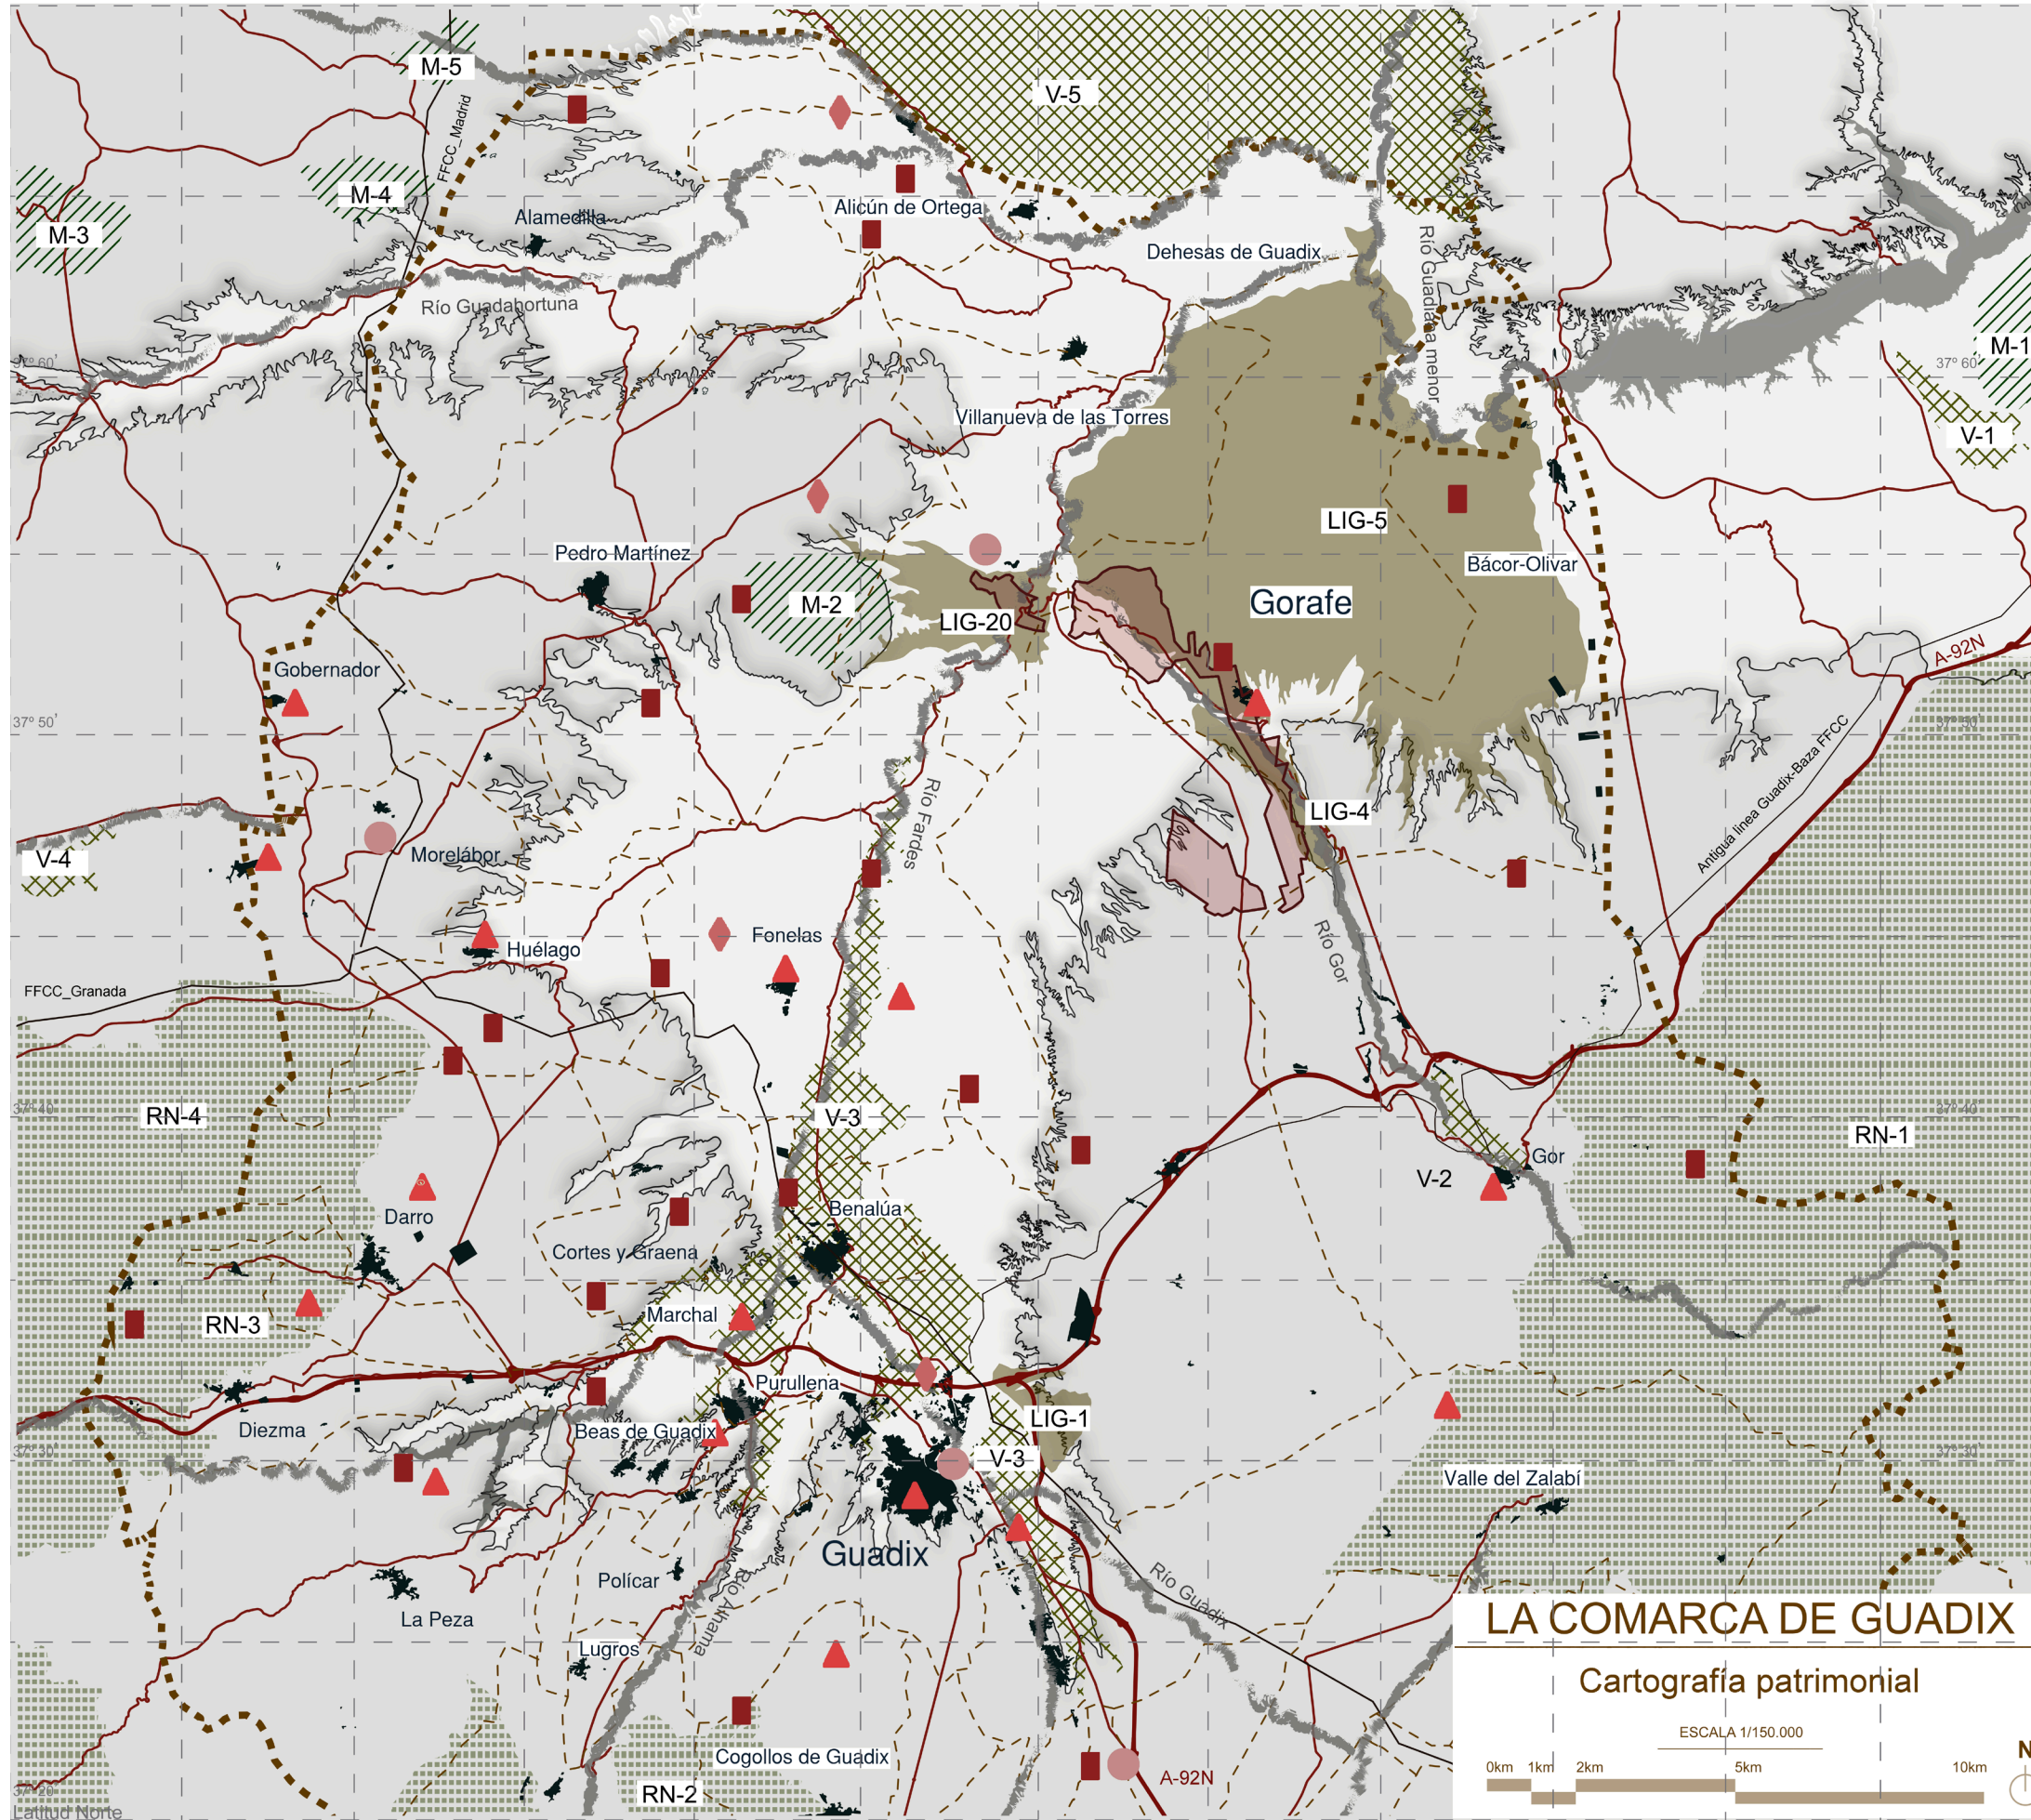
M-5
V-5
FFCC_Madrid
M-4
M-3
Alamedilla
Alicún de Ortega
Dehesas de Guadix
Río Guadahortuna
Río Guadiana menor
M-1
37º 60'
37º 60'
V-1
Villanueva de las Torres
LIG-5
Bácor-Olivar
Pedro Martínez
Gorafe
M-2
LIG-20
A-92N
Gobernador
37º 50'
37º 50'
Río Fardes
LIG-4
Antigua línea Guadix-Baza FFCC
V-4
Morelábor
Huélago
Fonelas
Río Gor
FFCC_Granada
37º 40'
37º 40'
RN-4
V-3
RN-1
Gor
V-2
Darro
Benalúa
Cortes y Graena
RN-3
Marchal
Purullena
LIG-1
Diezma
Beas de Guadix
37º 30'
37º 30'
V-3
Valle del Zalabí
Guadix
Río Guadix
Polícar
La Peza
Río Alhama
Lugros
LA COMARCA DE GUADIX
Cartografía patrimonial
ESCALA 1/150.000
0km 1km 2km 5km 10km
N
Cogollos de Guadix
A-92N
RN-2
37º 20'
Latitud Norte